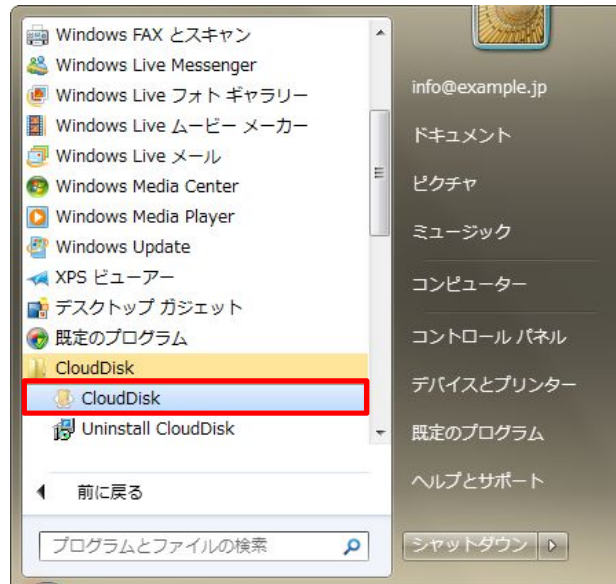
Windows FAX とスキャン
Windows Live Messenger
Windows Live フォト ギャラリー
Windows Live ムービー メーカー
Windows Live メール
Windows Media Center
Windows Media Player
Windows Update
XPS ビューアー
デスクトップ ガジェット
既定のプログラム
CloudDisk
CloudDisk
Uninstall CloudDisk

前に戻る

プログラムとファイルの検索

info@example.jp
ドキュメント
ピクチャ
ミュージック
コンピューター
コントロール パネル
デバイスとプリンター
既定のプログラム
ヘルプとサポート

シャットダウン